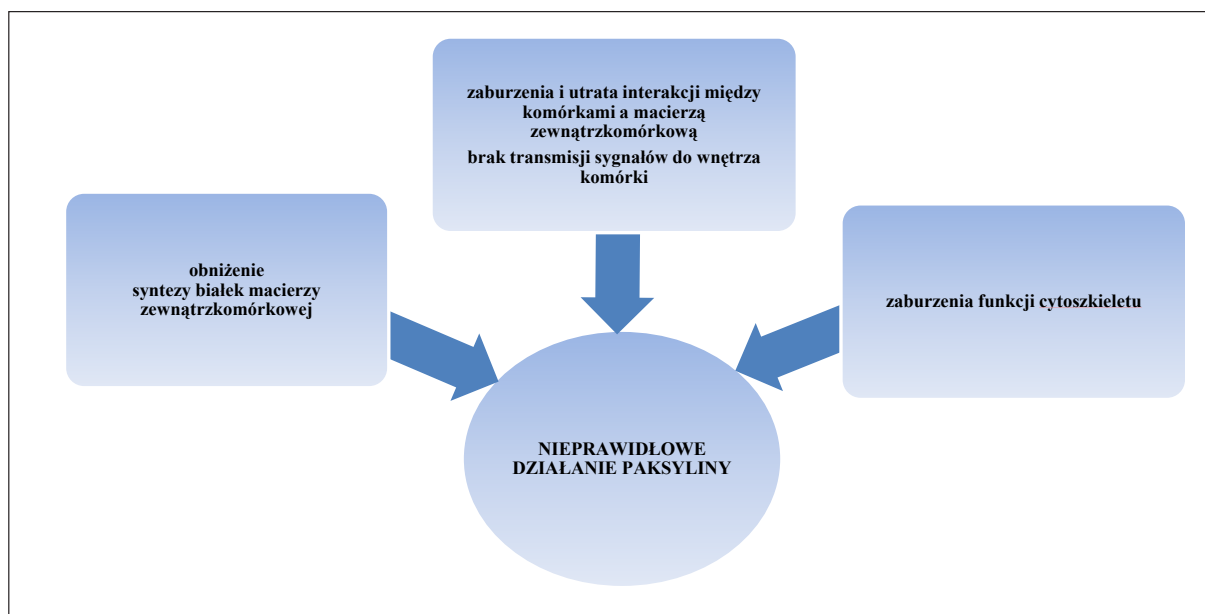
zaburzenia i utrata interakcji między komórkami a macierzą zewnątrzkomórkową
brak transmisji sygnałów do wnętrza komórki

obniżenie syntezy białek macierzy zewnątrzkomórkowej

zaburzenia funkcji cytoszkieletu

NIEPRAWIDŁOWE DZIAŁANIE PAKSYLINY